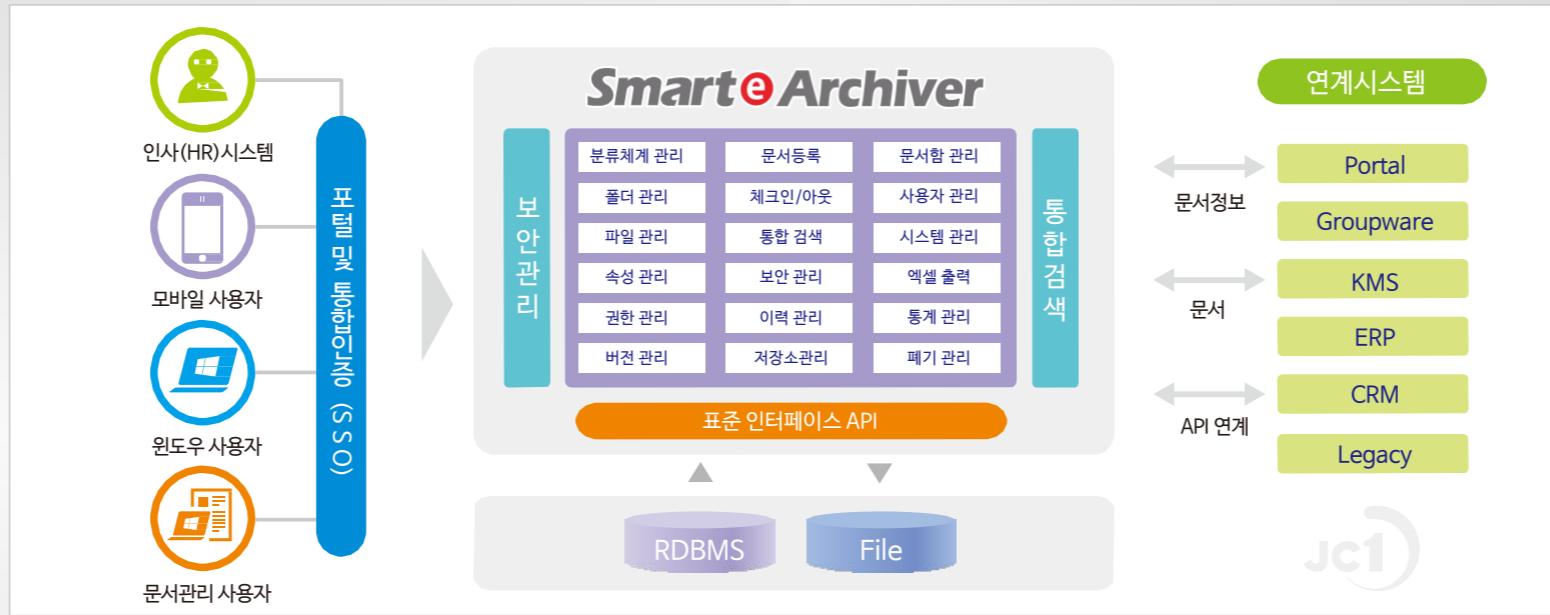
인사(HR)시스템

모바일 사용자

윈도우 사용자

문서관리 사용자

포털 및 통합인증 (SSO)

Smart e Archiver

보안관리

| 분류체계 관리 | 문서등록 | 문서함 관리 |
|---|---|---|
| 폴더 관리 | 체크인/아웃 | 사용자 관리 |
| 파일 관리 | 통합 검색 | 시스템 관리 |
| 속성 관리 | 보안 관리 | 엑셀 출력 |
| 권한 관리 | 이력 관리 | 통계 관리 |
| 버전 관리 | 저장소관리 | 폐기 관리 |

통합검색

표준 인터페이스 API

RDBMS

File

연계시스템

문서정보

문서

API 연계

Portal

Groupware

KMS

ERP

CRM

Legacy

JC1